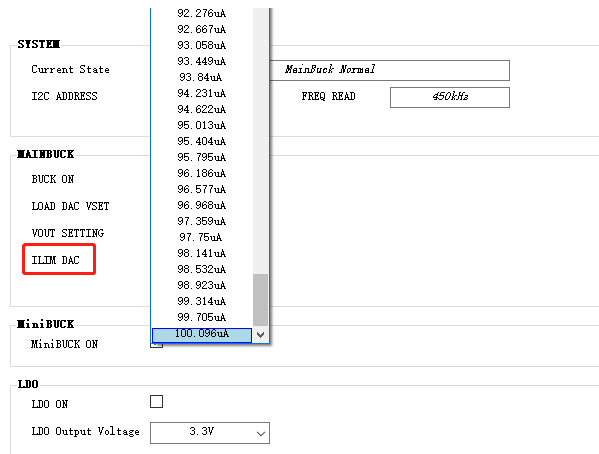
SYSTEM

Current State

MainBuck Normal

I2C ADDRESS

FREQ READ

450kHz

MAINBUCK

BUCK ON

LOAD DAC VSET

VOUT SETTING

ILIM DAC

92.276uA
92.667uA
93.058uA
93.449uA
93.84uA
94.231uA
94.622uA
95.013uA
95.404uA
95.795uA
96.186uA
96.577uA
96.968uA
97.359uA
97.75uA
98.141uA
98.532uA
98.923uA
99.314uA
99.705uA
100.096uA

MiniBUCK

MiniBUCK ON

LDO

LDO ON

LDO Output Voltage

3.3V